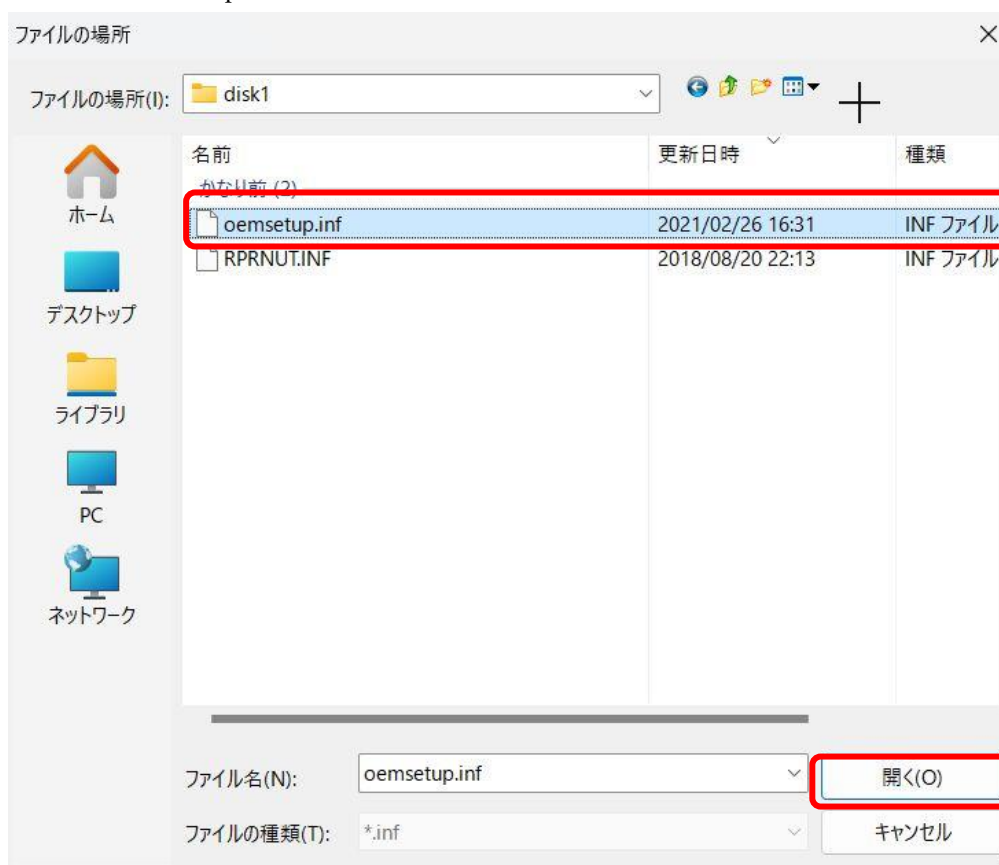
ファイルの場所

ファイルの場所(I): disk1

ホーム
デスクトップ
ライブラリ
PC
ネットワーク

| 名前 | 更新日時 | 種類 |
|---|---|---|
| かなり前 (2) | | |
| oemsetup.inf | 2021/02/26 16:31 | INF ファイル |
| RPRNUT.INF | 2018/08/20 22:13 | INF ファイル |

ファイル名(N): oemsetup.inf
開く(O)
ファイルの種類(T): *.inf
キャンセル